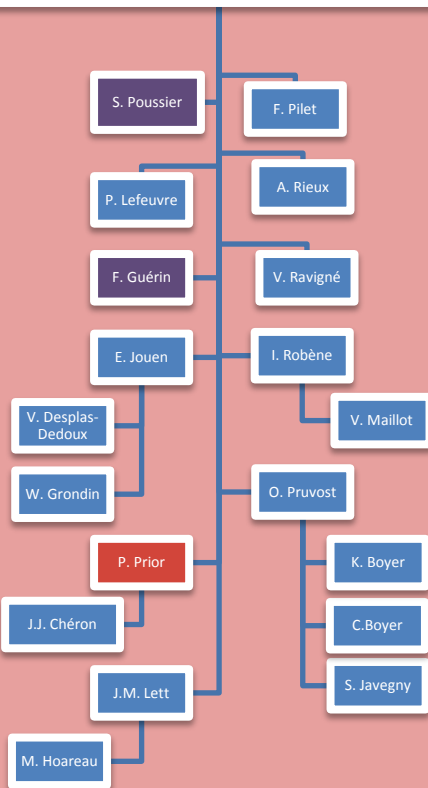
S. Poussier

F. Pilet

P. Lefeuvre

A. Rieux

F. Guérin

V. Ravigné

E. Jouen

I. Robène

V. Desplas-Dedoux

V. Maillot

W. Grondin

O. Pruvost

P. Prior

K. Boyer

J.J. Chéron

C.Boyer

J.M. Lett

S. Javegny

M. Hoareau